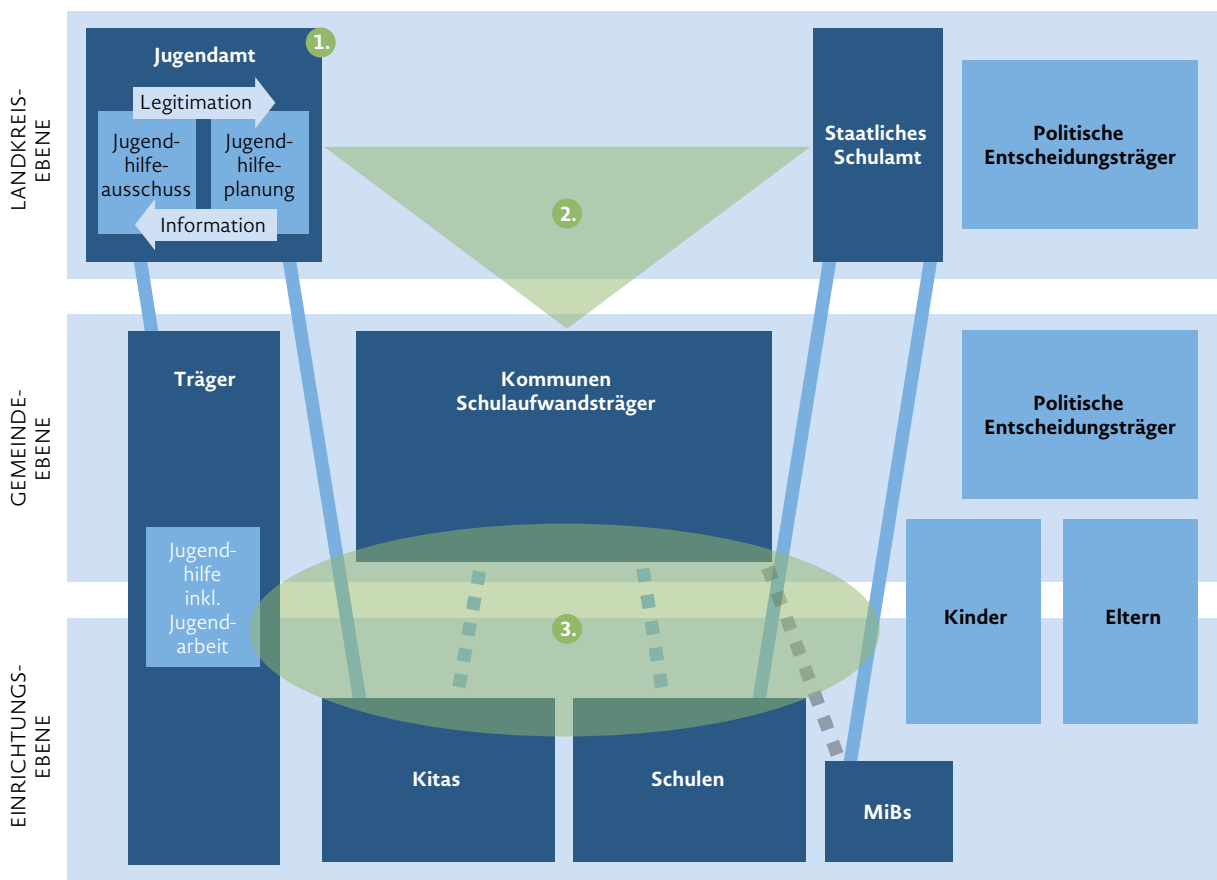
LANDKREIS-EBENE

Jugendamt

1.

Legitimation

Jugendhilfeausschuss

Jugendhilfeplanung

Information

2.

Staatliches Schulamt

Politische Entscheidungsträger

GEMEINDE-EBENE

Träger

Kommunen Schulaufwandsträger

Politische Entscheidungsträger

Jugendhilfe inkl. Jugendarbeit

3.

Kinder

Eltern

EINRICHTUNGS-EBENE

Kitas

Schulen

MiBs